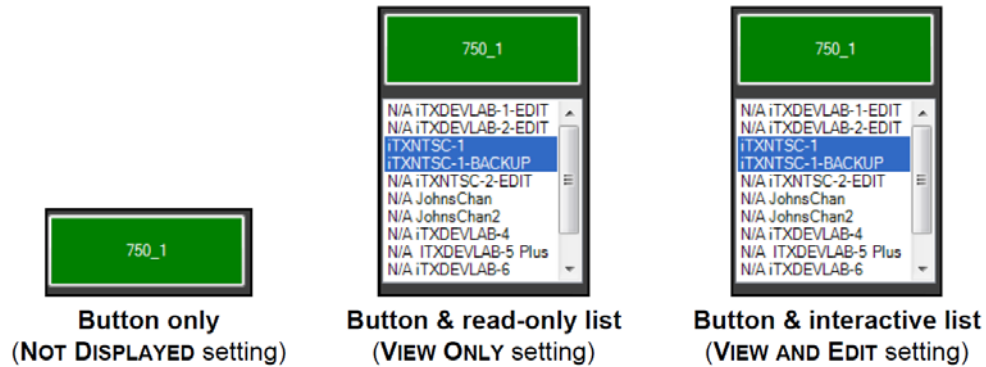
750_1

Button only
(NOT DISPLAYED setting)

750_1

N/A iTXDEVLAB-1-EDIT
N/A iTXDEVLAB-2-EDIT
iTXNTSC-1
iTXNTSC-1-BACKUP
N/A iTXNTSC-2-EDIT
N/A JohnsChan
N/A JohnsChan2
N/A iTXDEVLAB-4
N/A ITXDEVLAB-5 Plus
N/A iTXDEVLAB-6

Button & read-only list
(VIEW ONLY setting)

750_1

N/A iTXDEVLAB-1-EDIT
N/A iTXDEVLAB-2-EDIT
iTXNTSC-1
iTXNTSC-1-BACKUP
N/A iTXNTSC-2-EDIT
N/A JohnsChan
N/A JohnsChan2
N/A iTXDEVLAB-4
N/A ITXDEVLAB-5 Plus
N/A iTXDEVLAB-6

Button & interactive list
(VIEW AND EDIT setting)